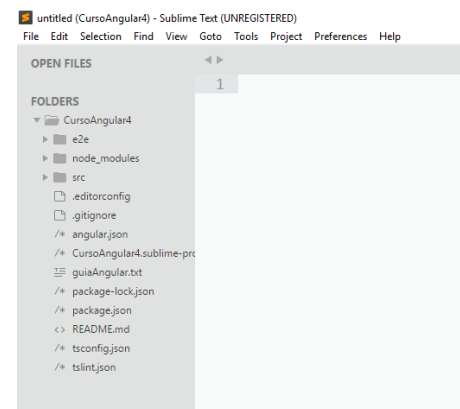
untitled (CursoAngular4) - Sublime Text (UNREGISTERED)
File Edit Selection Find View Goto Tools Project Preferences Help

OPEN FILES

1

FOLDERS
CursoAngular4
e2e
node_modules
src
.editorconfig
.gitignore
/* angular.json
/* CursoAngular4.sublime-pro
guiaAngular.txt
/* package-lock.json
/* package.json
<> README.md
/* tsconfig.json
/* tslint.json